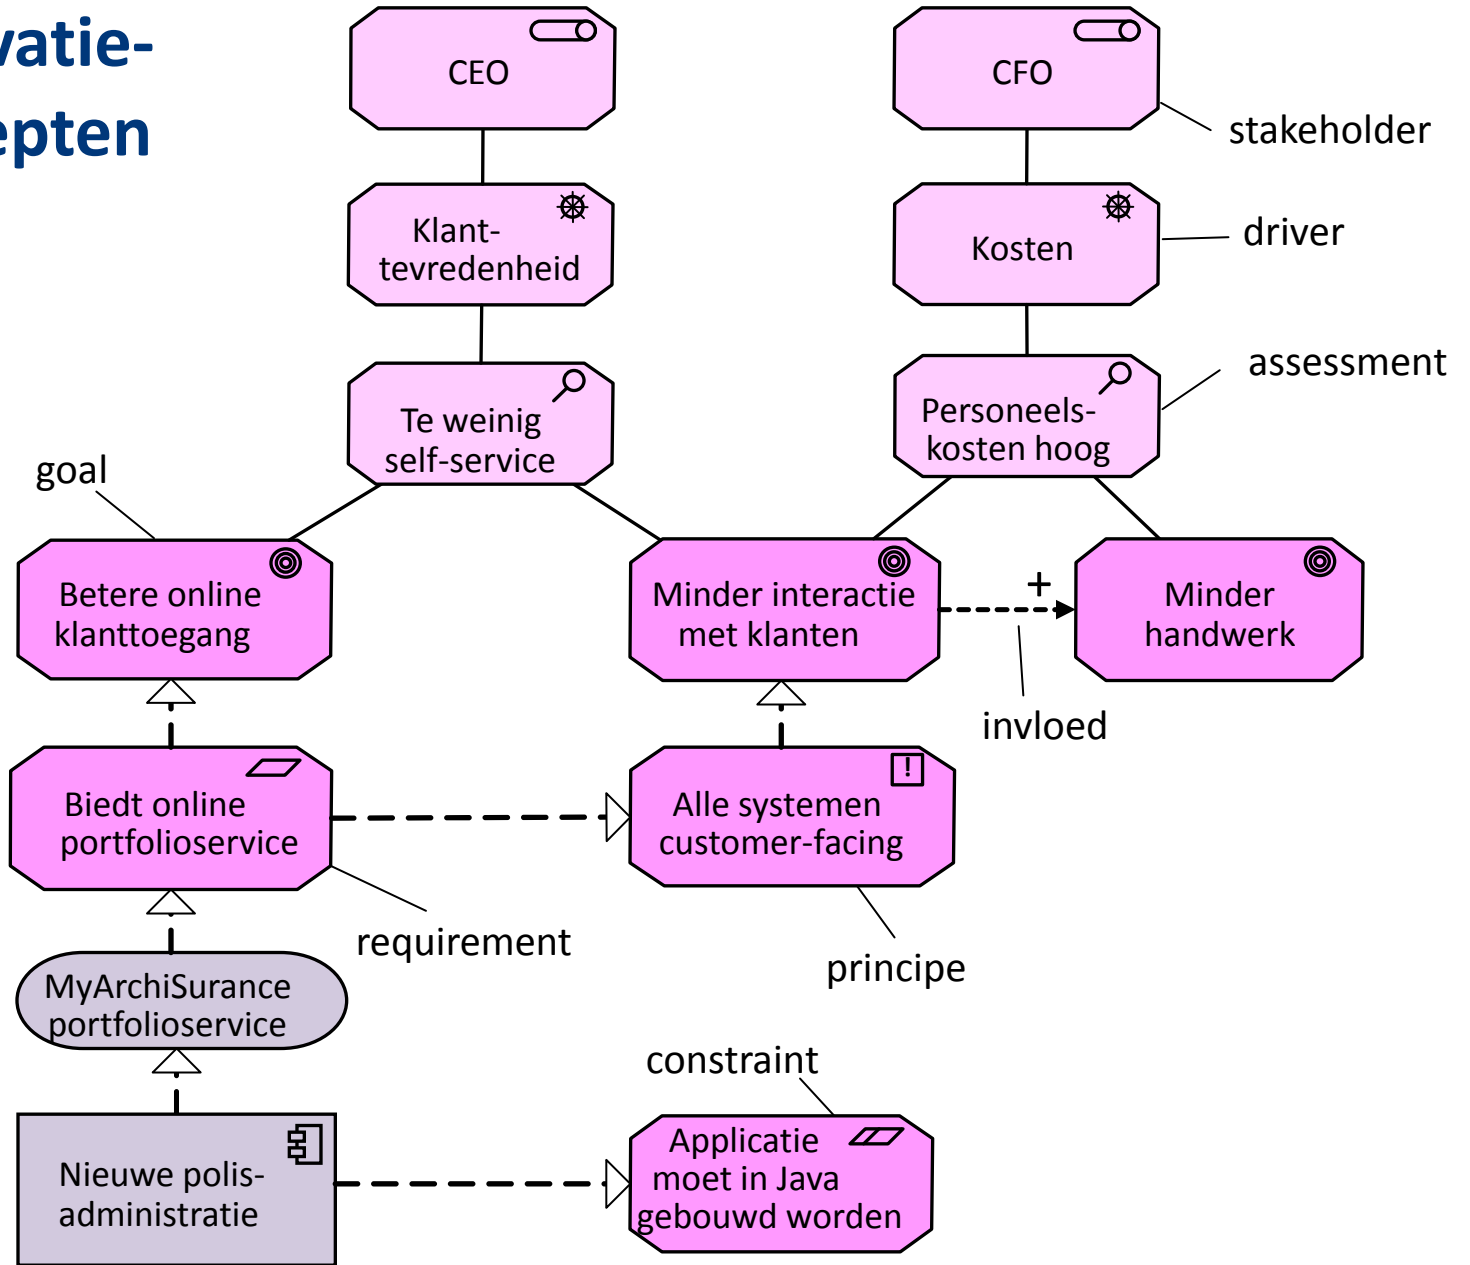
vatie-
epten

CEO

CFO

stakeholder

Klant-
tevredenheid

Kosten

driver

assessment

Te weinig
self-service

Personeels-
kosten hoog

goal

Betere online
klanttoegang

Minder interactie
met klanten

+

Minder
handwerk

invloed

Biedt online
portfolioservice

Alle systemen
customer-facing

requirement

principe

MyArchiSurance
portfolioservice

constraint

Nieuwe polis-
administratie

Applicatie
moet in Java
gebouwd worden